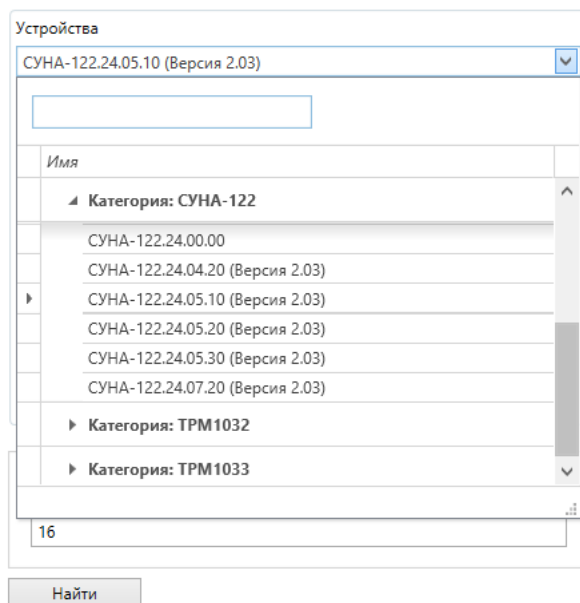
Устройства

СУНА-122.24.05.10 (Версия 2.03)

Имя

Категория: СУНА-122

СУНА-122.24.00.00

СУНА-122.24.04.20 (Версия 2.03)

СУНА-122.24.05.10 (Версия 2.03)

СУНА-122.24.05.20 (Версия 2.03)

СУНА-122.24.05.30 (Версия 2.03)

СУНА-122.24.07.20 (Версия 2.03)

Категория: ТРМ1032

Категория: ТРМ1033

16

Найти